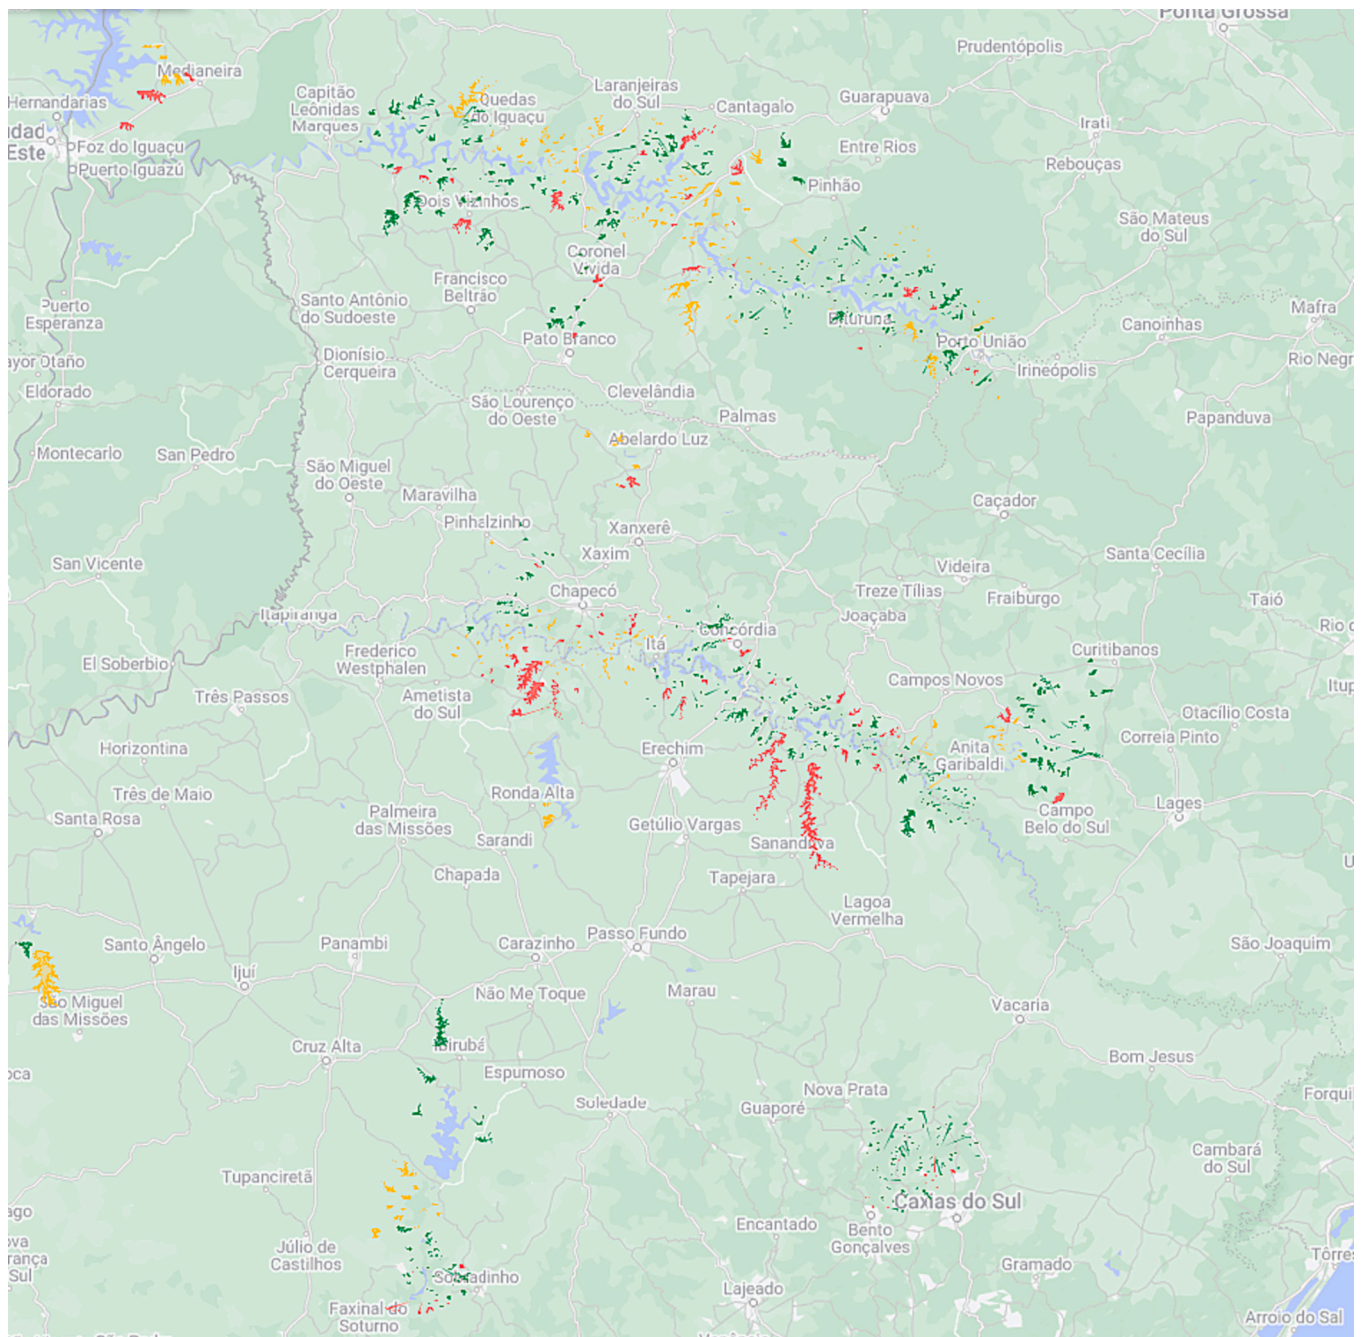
Ponta Grossa
Prudentópolis
Medianeira
Hernandarias
udad
Este
Foz do Iguaçu
Puerto Iguazú
Capitão Leônidas Marques
Quedas do Iguaçu
Laranjeiras do Sul
Cantagalo
Guarapuava
Irati
Entre Rios
Rebouças
Pinhão
Dois Vizinhos
São Mateus do Sul
Coronel Vivida
Francisco Beltrão
Santo Antônio do Sudoeste
Puerto Esperanza
Bituruna
Mafra
Canoinhas
Pato Branco
Porto União
Dionísio Cerqueira
Irineópolis
Rio Negr
ayor Otaño
Eldorado
Clevelândia
São Lourenço do Oeste
Palmas
Papanduva
Abelardo Luz
Montecarlo
San Pedro
São Miguel do Oeste
Maravilha
Caçador
Pinhalzinho
Xanxerê
Xaxim
Santa Cecília
San Vicente
Videira
Chapecó
Treze Tílias
Fraiburgo
Taió
Itapiranga
Joaçaba
Concórdia
Rio
El Soberbio
Frederico Westphalen
Itá
Curitibanos
Campos Novos
Três Passos
Ametista do Sul
Itup
Otacílio Costa
Horizontina
Erechim
Anita Garibaldi
Correia Pinto
Três de Maio
Ronda Alta
Lages
Santa Rosa
Palmeira das Missões
Campo Belo do Sul
Getúlio Vargas
Sarandi
Sananduva
U
Chapada
Tapejara
Lagoa Vermelha
Santo Ângelo
Panambi
Carazinho
Passo Fundo
São Joaquim
Ijuí
São Miguel das Missões
Não Me Toque
Marau
Vacaria
Cruz Alta
Ibirubá
oca
Espumoso
Bom Jesus
Nova Prata
Soledade
Guaporé
Forqui
Cambará do Sul
Tupanciretã
Caxias do Sul
ago
Encantado
Bento Gonçalves
Júlio de Castilhos
iva
rança
Sul
Sobradinho
Torres
Gramado
Lajeado
Faxinal do Soturno
Arroio do Sal